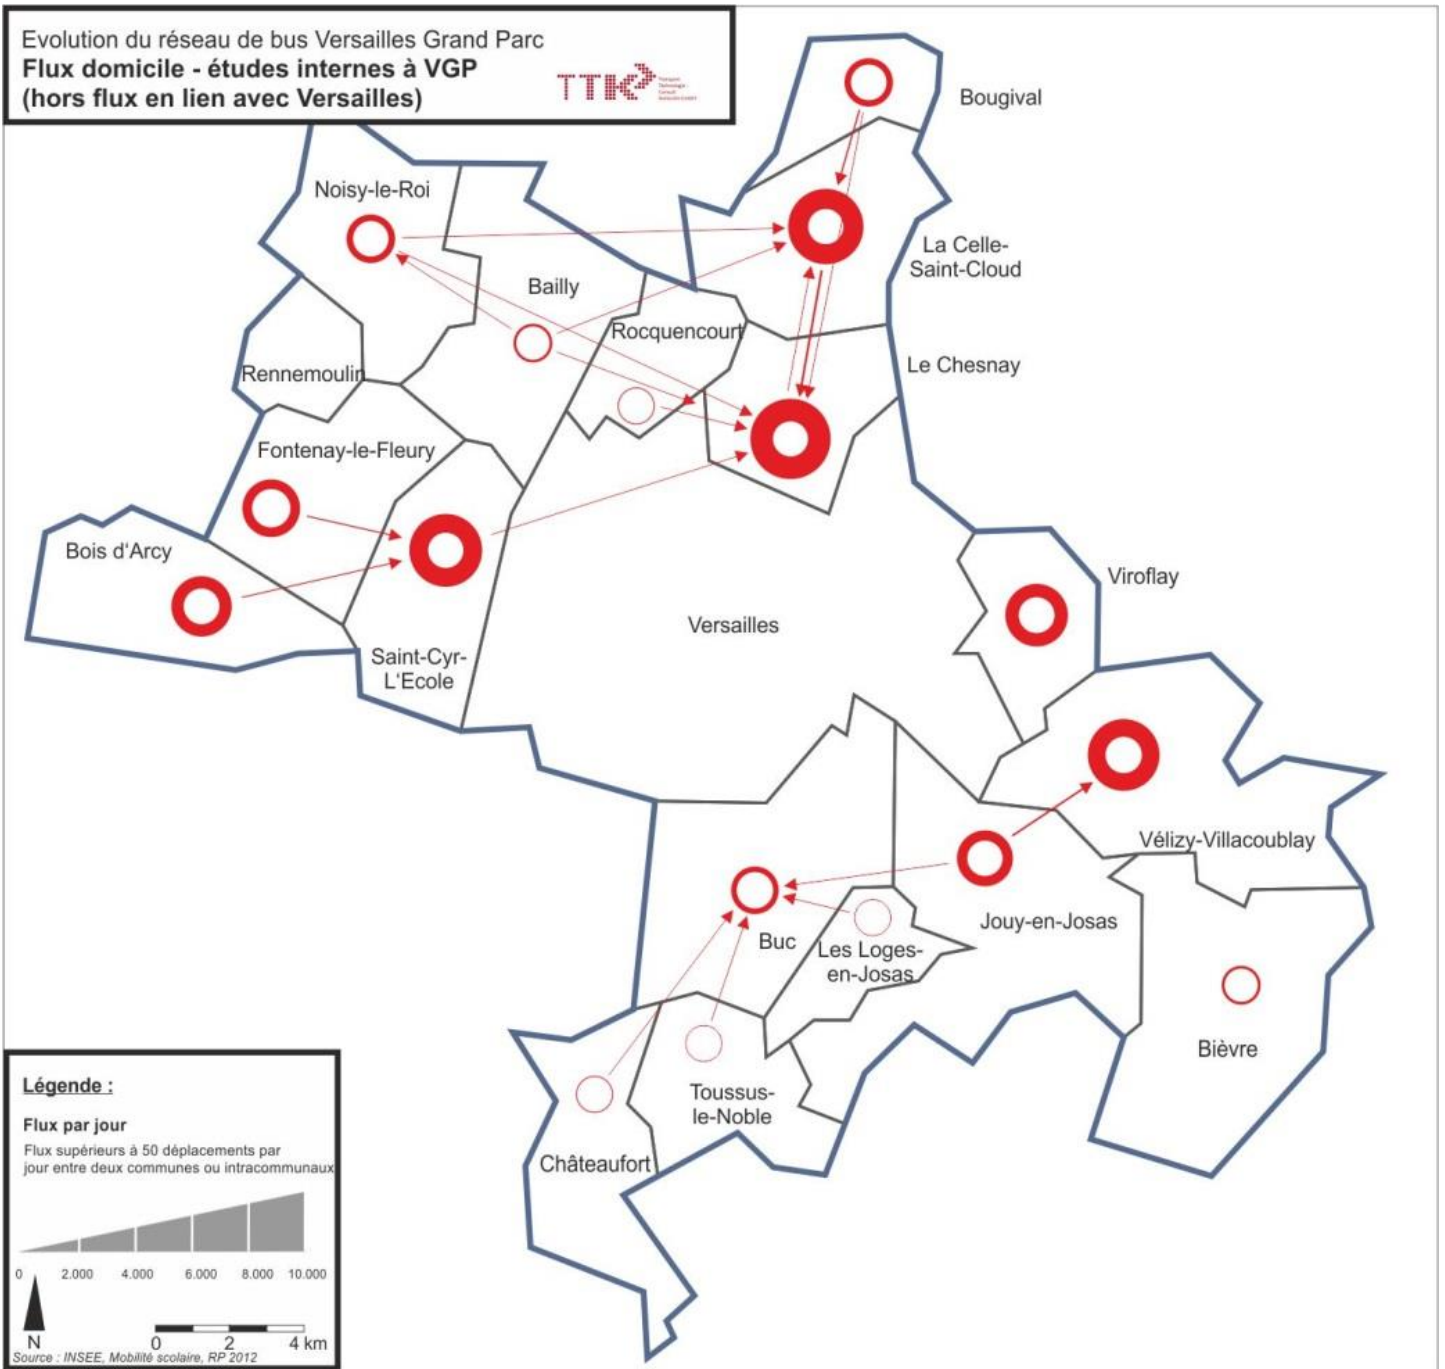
Evolution du réseau de bus Versailles Grand Parc
**Flux domicile - études internes à VGP (hors flux en lien avec Versailles)**

TTK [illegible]

Bougival

Noisy-le-Roi

La Celle-Saint-Cloud

Bailly

Rocquencourt

Rennemoulin

Le Chesnay

Fontenay-le-Fleury

Bois d'Arcy

Viroflay

Versailles

Saint-Cyr-L'Ecole

Vélizy-Villacoublay

Jouy-en-Josas

Buc

Les Loges-en-Josas

Bièvre

Toussus-le-Noble

Châteaufort

Légende :

Flux par jour

Flux supérieurs à 50 déplacements par jour entre deux communes ou intracommunaux

0 2.000 4.000 6.000 8.000 10.000

N

0 2 4 km

Source : INSEE, Mobilité scolaire, RP 2012